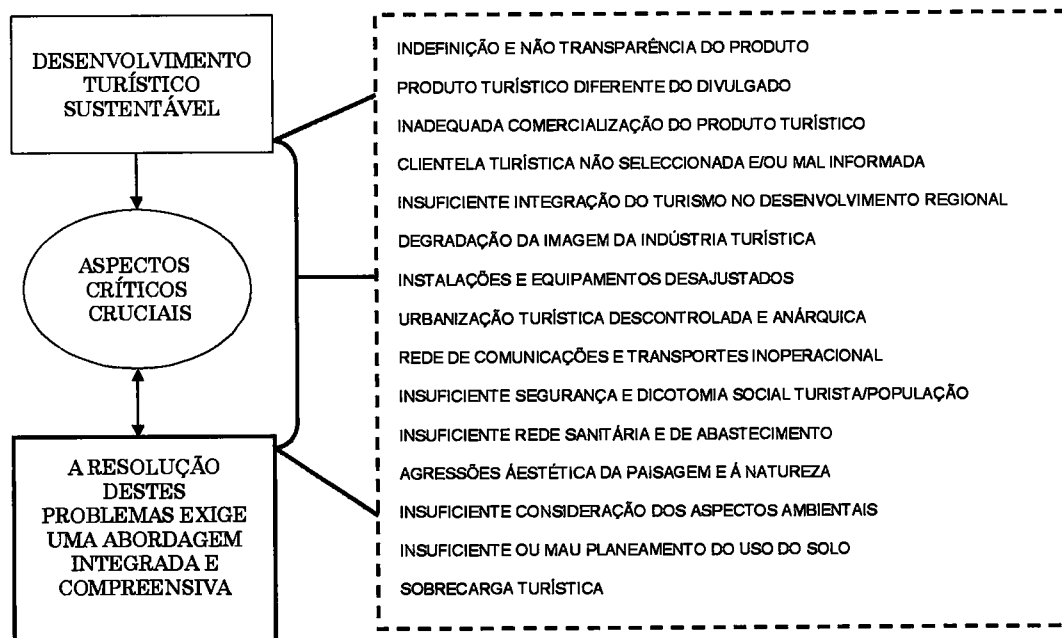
DESENVOLVIMENTO TURÍSTICO SUSTENTÁVEL

ASPECTOS CRÍTICOS CRUCIAIS

A RESOLUÇÃO DESTES PROBLEMAS EXIGE UMA ABORDAGEM INTEGRADA E COMPREENSIVA

INDEFINIÇÃO E NÃO TRANSPARÊNCIA DO PRODUTO

PRODUTO TURÍSTICO DIFERENTE DO DIVULGADO

INADEQUADA COMERCIALIZAÇÃO DO PRODUTO TURÍSTICO

CLIENTELA TURÍSTICA NÃO SELECCIONADA E/OU MAL INFORMADA

INSUFICIENTE INTEGRAÇÃO DO TURISMO NO DESENVOLVIMENTO REGIONAL

DEGRADAÇÃO DA IMAGEM DA INDÚSTRIA TURÍSTICA

INSTALAÇÕES E EQUIPAMENTOS DESAJUSTADOS

URBANIZAÇÃO TURÍSTICA DESCONTROLADA E ANÁRQUICA

REDE DE COMUNICAÇÕES E TRANSPORTES INOPERACIONAL

INSUFICIENTE SEGURANÇA E DICOTOMIA SOCIAL TURISTA/POPULAÇÃO

INSUFICIENTE REDE SANITÁRIA E DE ABASTECIMENTO

AGRESSÕES ÁESTÉTICA DA PAISAGEM E Á NATUREZA

INSUFICIENTE CONSIDERAÇÃO DOS ASPECTOS AMBIENTAIS

INSUFICIENTE OU MAU PLANEAMENTO DO USO DO SOLO

SOBRECARGA TURÍSTICA